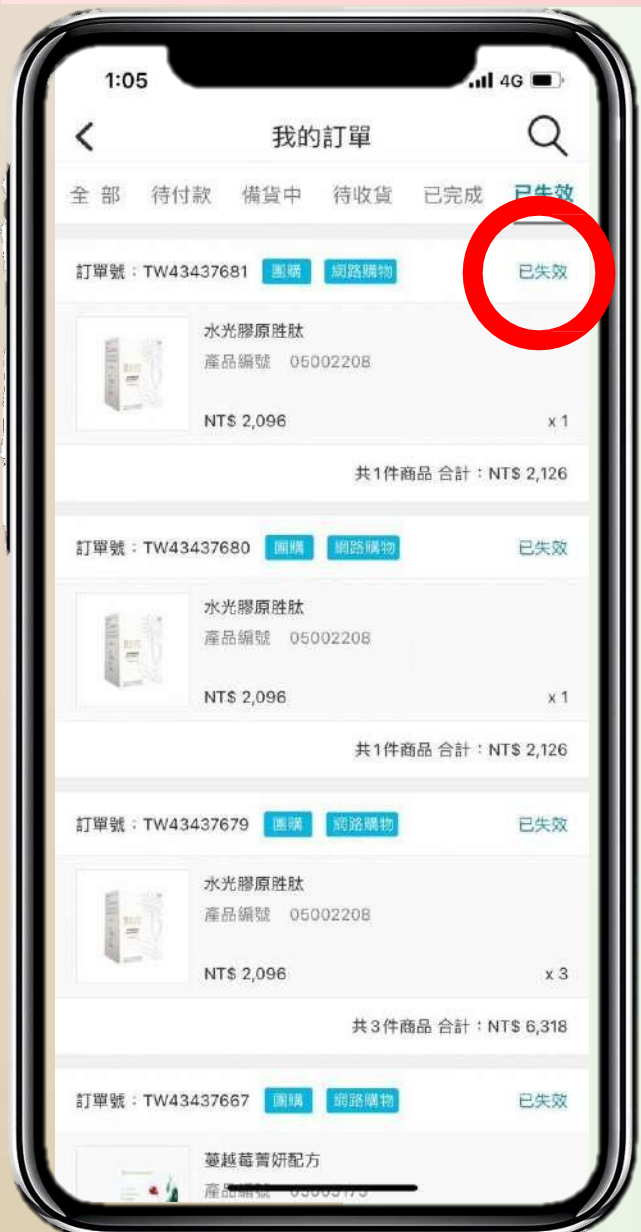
1:05
4G

我的訂單

全部　待付款　備貨中　待收貨　已完成　已失效

訂單號：TW43437681 團購 網路購物 已失效

水光膠原胜肽
產品編號 05002208
NT$ 2,096 x 1

共1件商品 合計：NT$ 2,126

訂單號：TW43437680 團購 網路購物 已失效

水光膠原胜肽
產品編號 05002208
NT$ 2,096 x 1

共1件商品 合計：NT$ 2,126

訂單號：TW43437679 團購 網路購物 已失效

水光膠原胜肽
產品編號 05002208
NT$ 2,096 x 3

共3件商品 合計：NT$ 6,318

訂單號：TW43437667 團購 網路購物 已失效

蔓越莓菁妍配方
產品編號 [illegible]